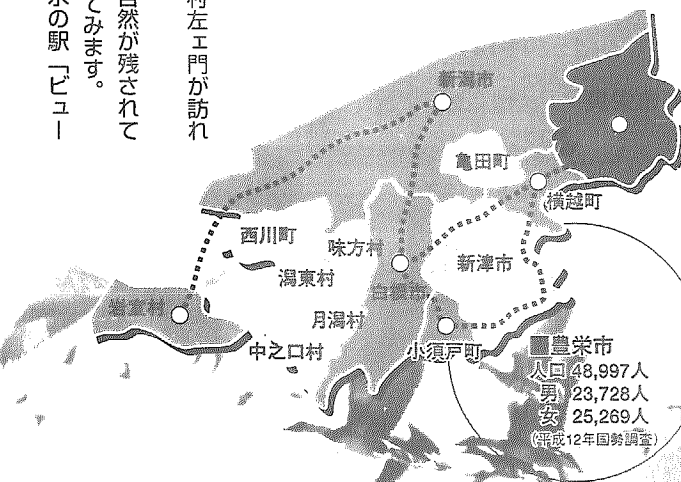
村左ェ門が訪れ
自然が残されて
てみます。
水の駅「ビュー

新潟市
亀田町
横越町
西川町
味方村
新津市
潟東村
白根市
岩室村
月潟村
中之口村
小須戸町
■豊栄市
人口 48,997人
男 23,728人
女 25,269人
(平成12年国勢調査)